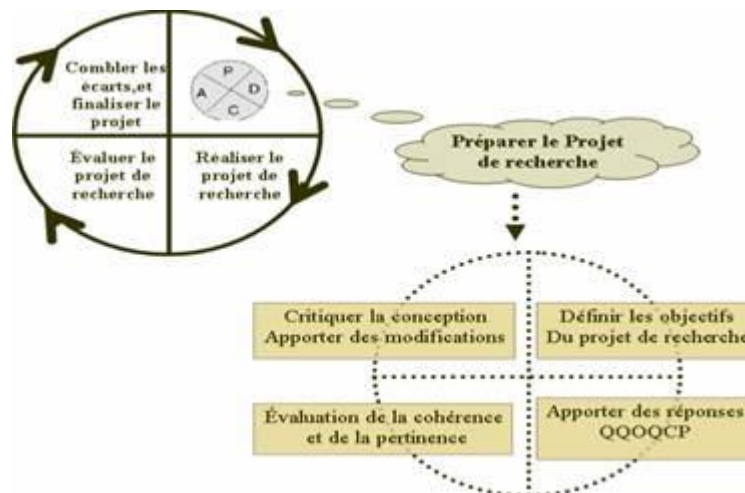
Combler les écarts,et finaliser le projet

P
A
D
C

Évaluer le projet de recherche

Réaliser le projet de recherche

Préparer le Projet de recherche

Critiquer la conception Apporter des modifications

Définir les objectifs Du projet de recherche

Évaluation de la cohérence et de la pertinence

Apporter des réponses QQOQCP